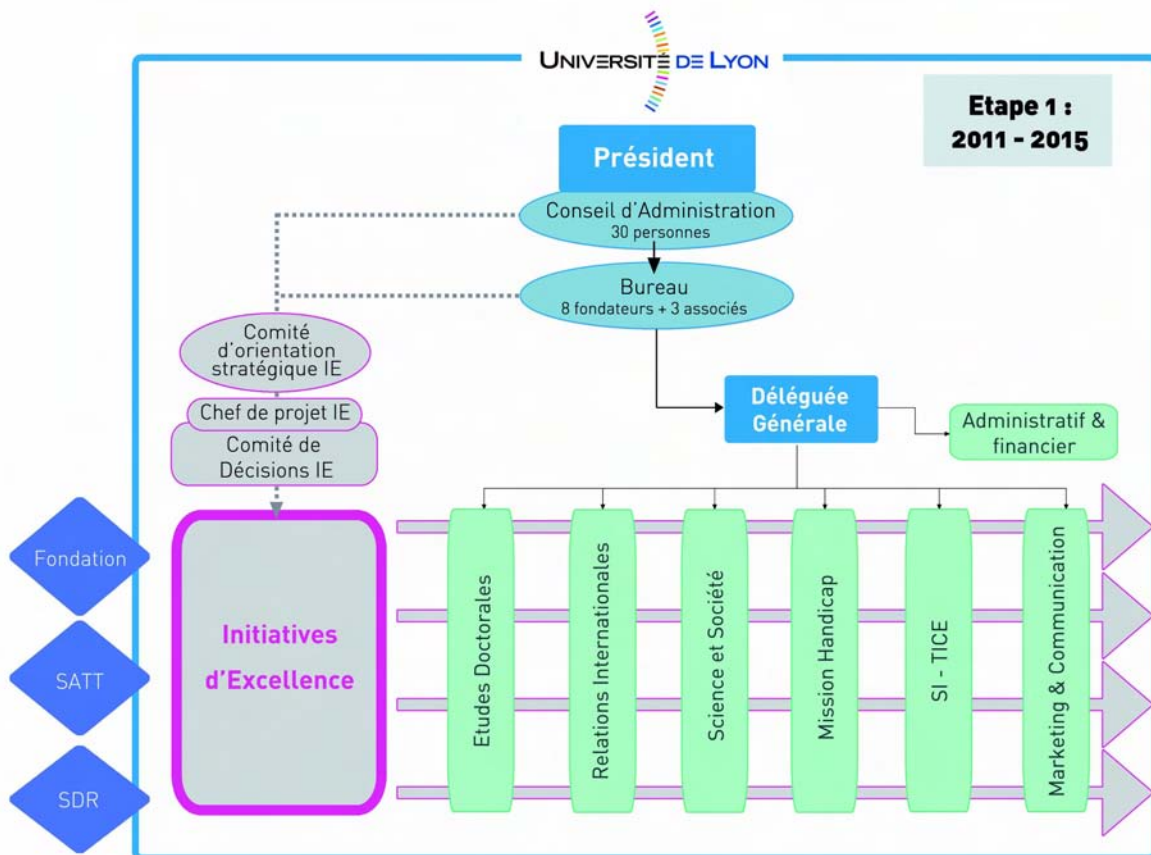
UNIVERSITÉ DE LYON

Etape 1 :
2011 - 2015

Président

Conseil d'Administration
30 personnes

Bureau
8 fondateurs + 3 associés

Comité d'orientation stratégique IE

Chef de projet IE

Comité de Décisions IE

Déléguée Générale

Administratif & financier

Fondation

SATT

SDR

Initiatives d'Excellence

Etudes Doctorales

Relations Internationales

Science et Société

Mission Handicap

SI - TICE

Marketing & Communication